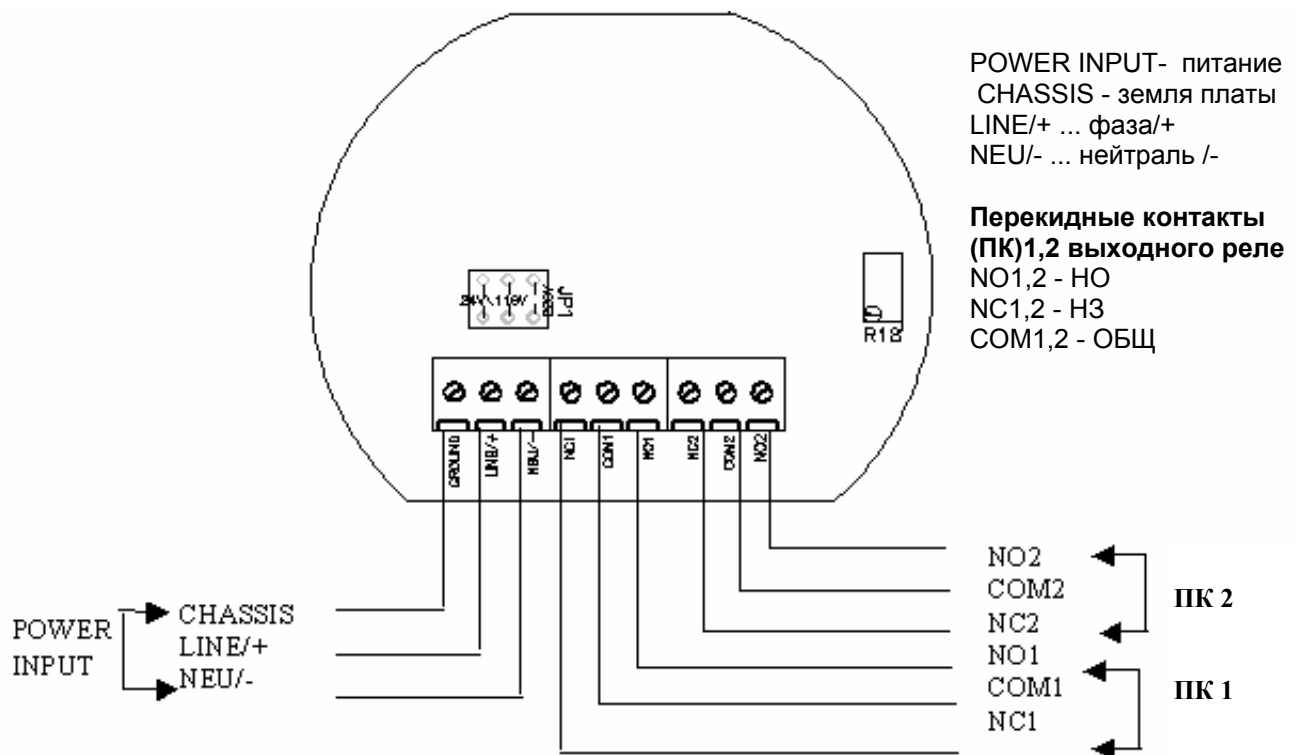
POWER INPUT- питание
CHASSIS - земля платы
LINE/+ ... фаза/+
NEU/- ... нейтраль /-

**Перекидные контакты (ПК)1,2 выходного реле**
NO1,2 - НО
NC1,2 - НЗ
COM1,2 - ОБЩ

24V 115V 230V JP1

R18

GROUND LINE/+ NEU/- NC1 COM1 NO1 NC2 COM2 NO2

POWER INPUT

CHASSIS
LINE/+
NEU/-

NO2
COM2
NC2
NO1
COM1
NC1

ПК 2

ПК 1